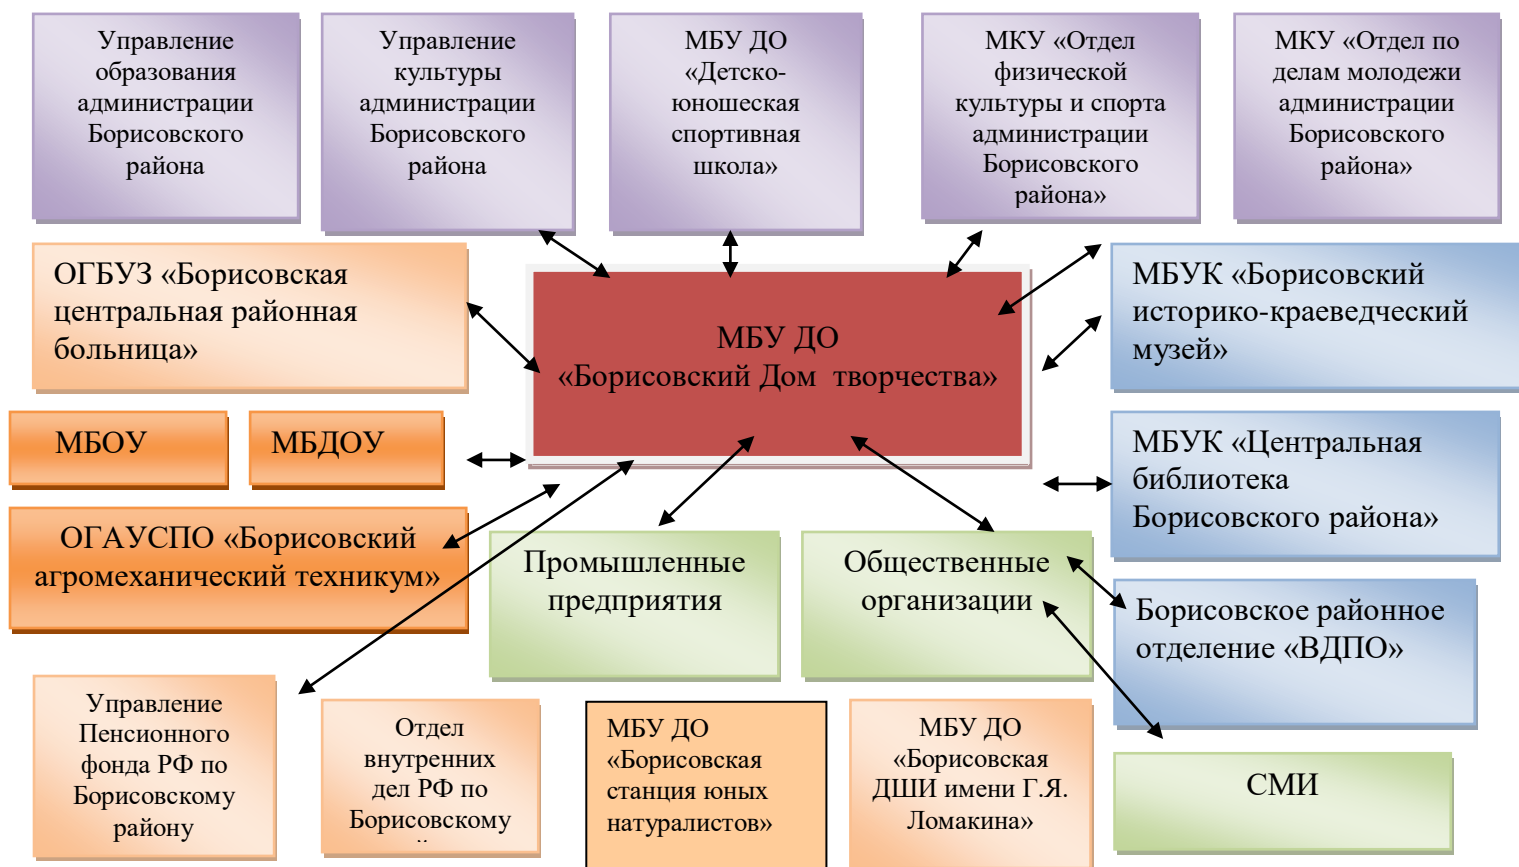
Управление образования администрации Борисовского района

Управление культуры администрации Борисовского района

МБУ ДО «Детско-юношеская спортивная школа»

МКУ «Отдел физической культуры и спорта администрации Борисовского района»

МКУ «Отдел по делам молодежи администрации Борисовского района»

ОГБУЗ «Борисовская центральная районная больница»

МБУ ДО «Борисовский Дом творчества»

МБУК «Борисовский историко-краеведческий музей»

МБОУ

МБДОУ

МБУК «Центральная библиотека Борисовского района»

ОГАУСПО «Борисовский агромеханический техникум»

Промышленные предприятия

Общественные организации

Борисовское районное отделение «ВДПО»

Управление Пенсионного фонда РФ по Борисовскому району

Отдел внутренних дел РФ по Борисовскому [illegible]

МБУ ДО «Борисовская станция юных натуралистов»

МБУ ДО «Борисовская ДШИ имени Г.Я. Ломакина»

СМИ